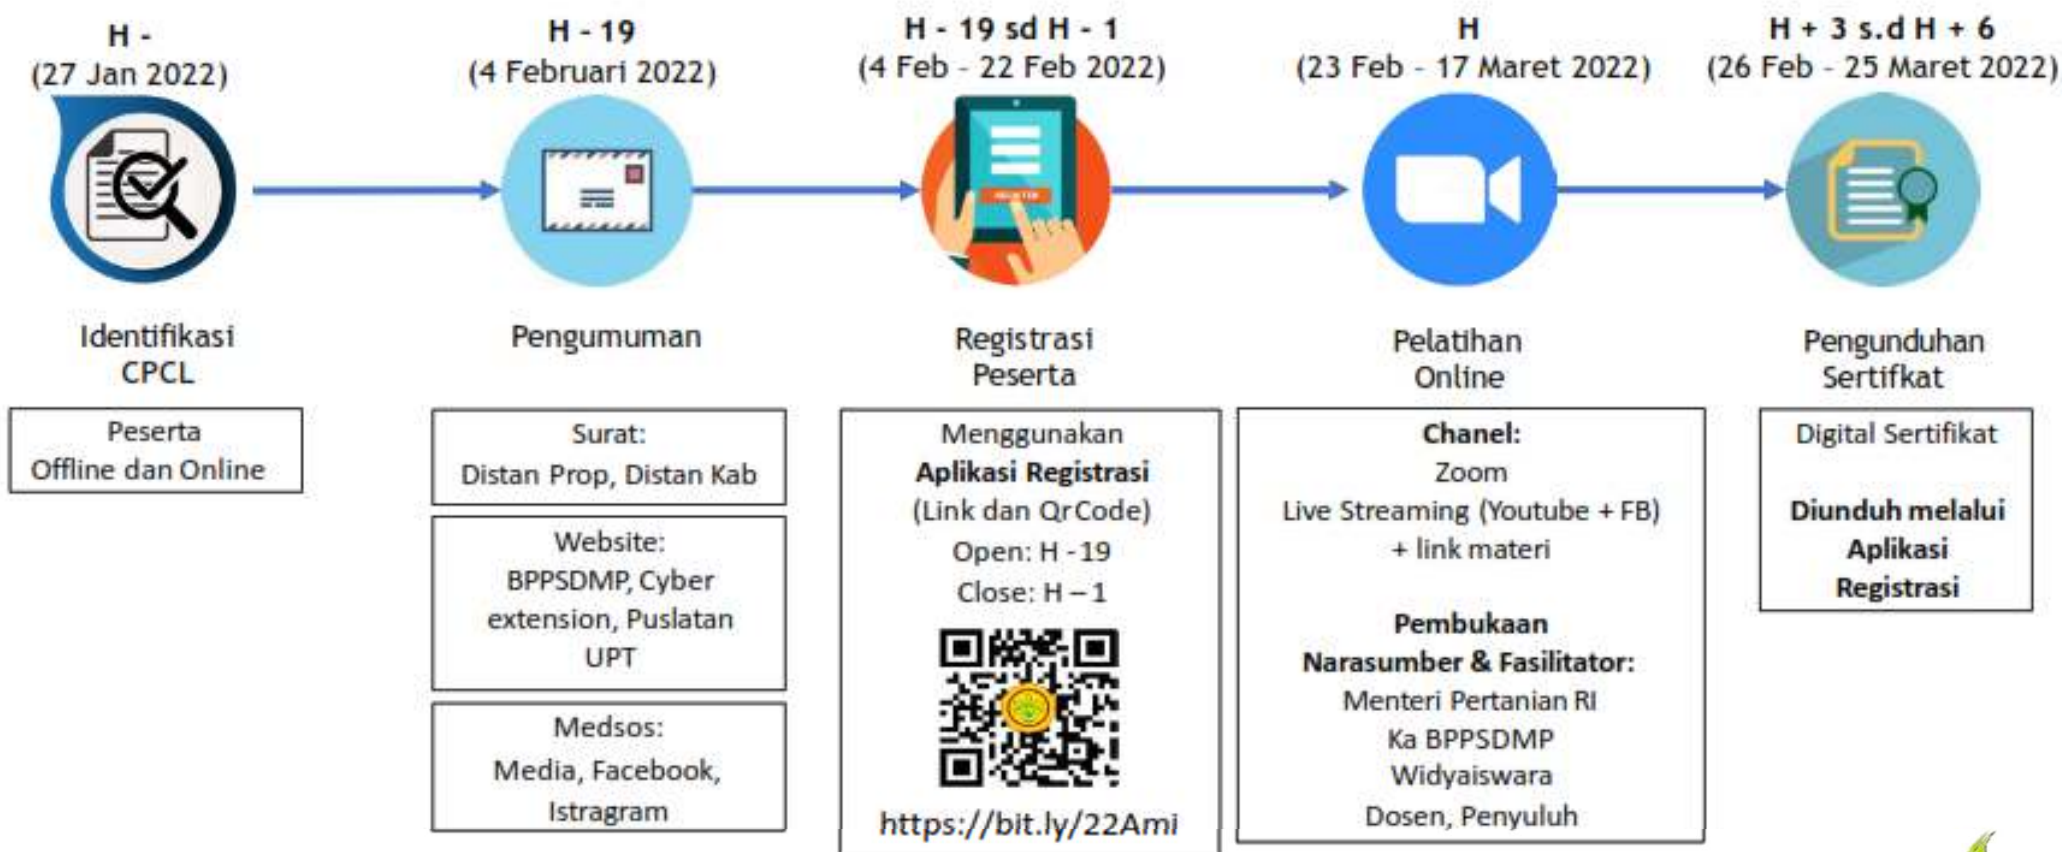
H -
(27 Jan 2022)

Identifikasi CPCL

Peserta Offline dan Online

H - 19
(4 Februari 2022)

Pengumuman

Surat:
Distan Prop, Distan Kab

Website:
BPPSDMP, Cyber extension, Puslatan UPT

Medsos:
Media, Facebook, Istragram

H - 19 sd H - 1
(4 Feb - 22 Feb 2022)

REGISTER

Registrasi Peserta

Menggunakan
**Aplikasi Registrasi**
(Link dan QrCode)
Open: H - 19
Close: H – 1

https://bit.ly/22Ami

H
(23 Feb - 17 Maret 2022)

Pelatihan Online

**Chanel:**
Zoom
Live Streaming (Youtube + FB)
+ link materi

**Pembukaan**
**Narasumber & Fasilitator:**
Menteri Pertanian RI
Ka BPPSDMP
Widyaiswara
Dosen, Penyuluh

H + 3 s.d H + 6
(26 Feb - 25 Maret 2022)

Pengunduhan Sertifkat

Digital Sertifikat

**Diunduh melalui Aplikasi Registrasi**